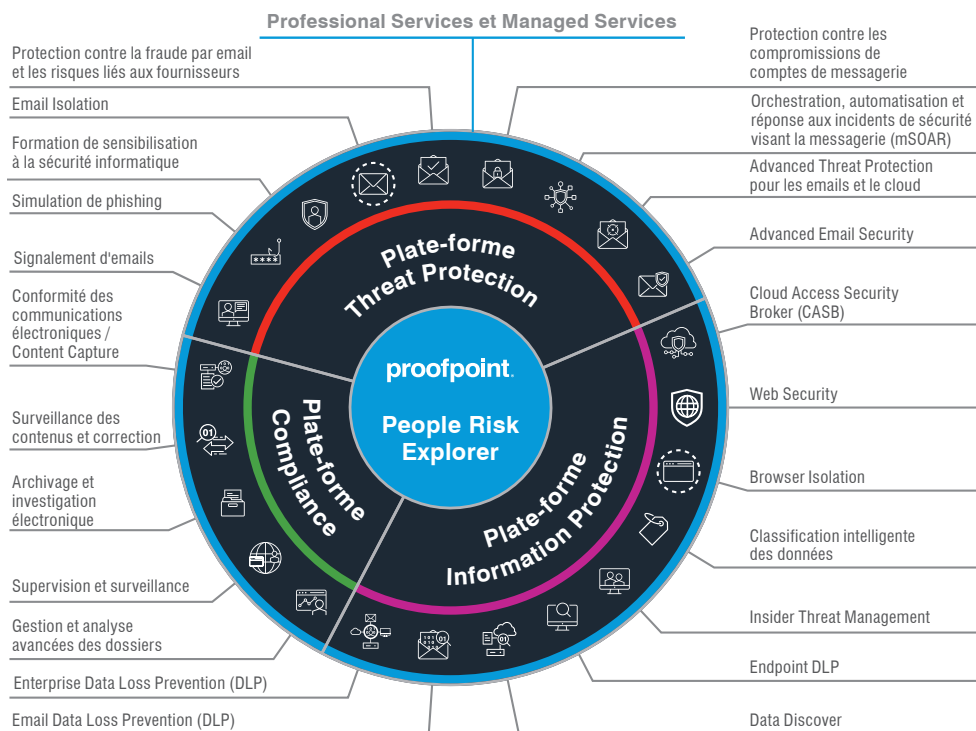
Professional Services et Managed Services

Protection contre la fraude par email et les risques liés aux fournisseurs

Email Isolation

Formation de sensibilisation à la sécurité informatique

Simulation de phishing

Signalement d'emails

Conformité des communications électroniques / Content Capture

Surveillance des contenus et correction

Archivage et investigation électronique

Supervision et surveillance

Gestion et analyse avancées des dossiers

Enterprise Data Loss Prevention (DLP)

Email Data Loss Prevention (DLP)

Protection contre les compromissions de comptes de messagerie

Orchestration, automatisation et réponse aux incidents de sécurité visant la messagerie (mSOAR)

Advanced Threat Protection pour les emails et le cloud

Advanced Email Security

Cloud Access Security Broker (CASB)

Web Security

Browser Isolation

Classification intelligente des données

Insider Threat Management

Endpoint DLP

Data Discover

Plate-forme Threat Protection

Plate-forme Compliance

Plate-forme Information Protection

proofpoint.

People Risk Explorer

****

01

01

01